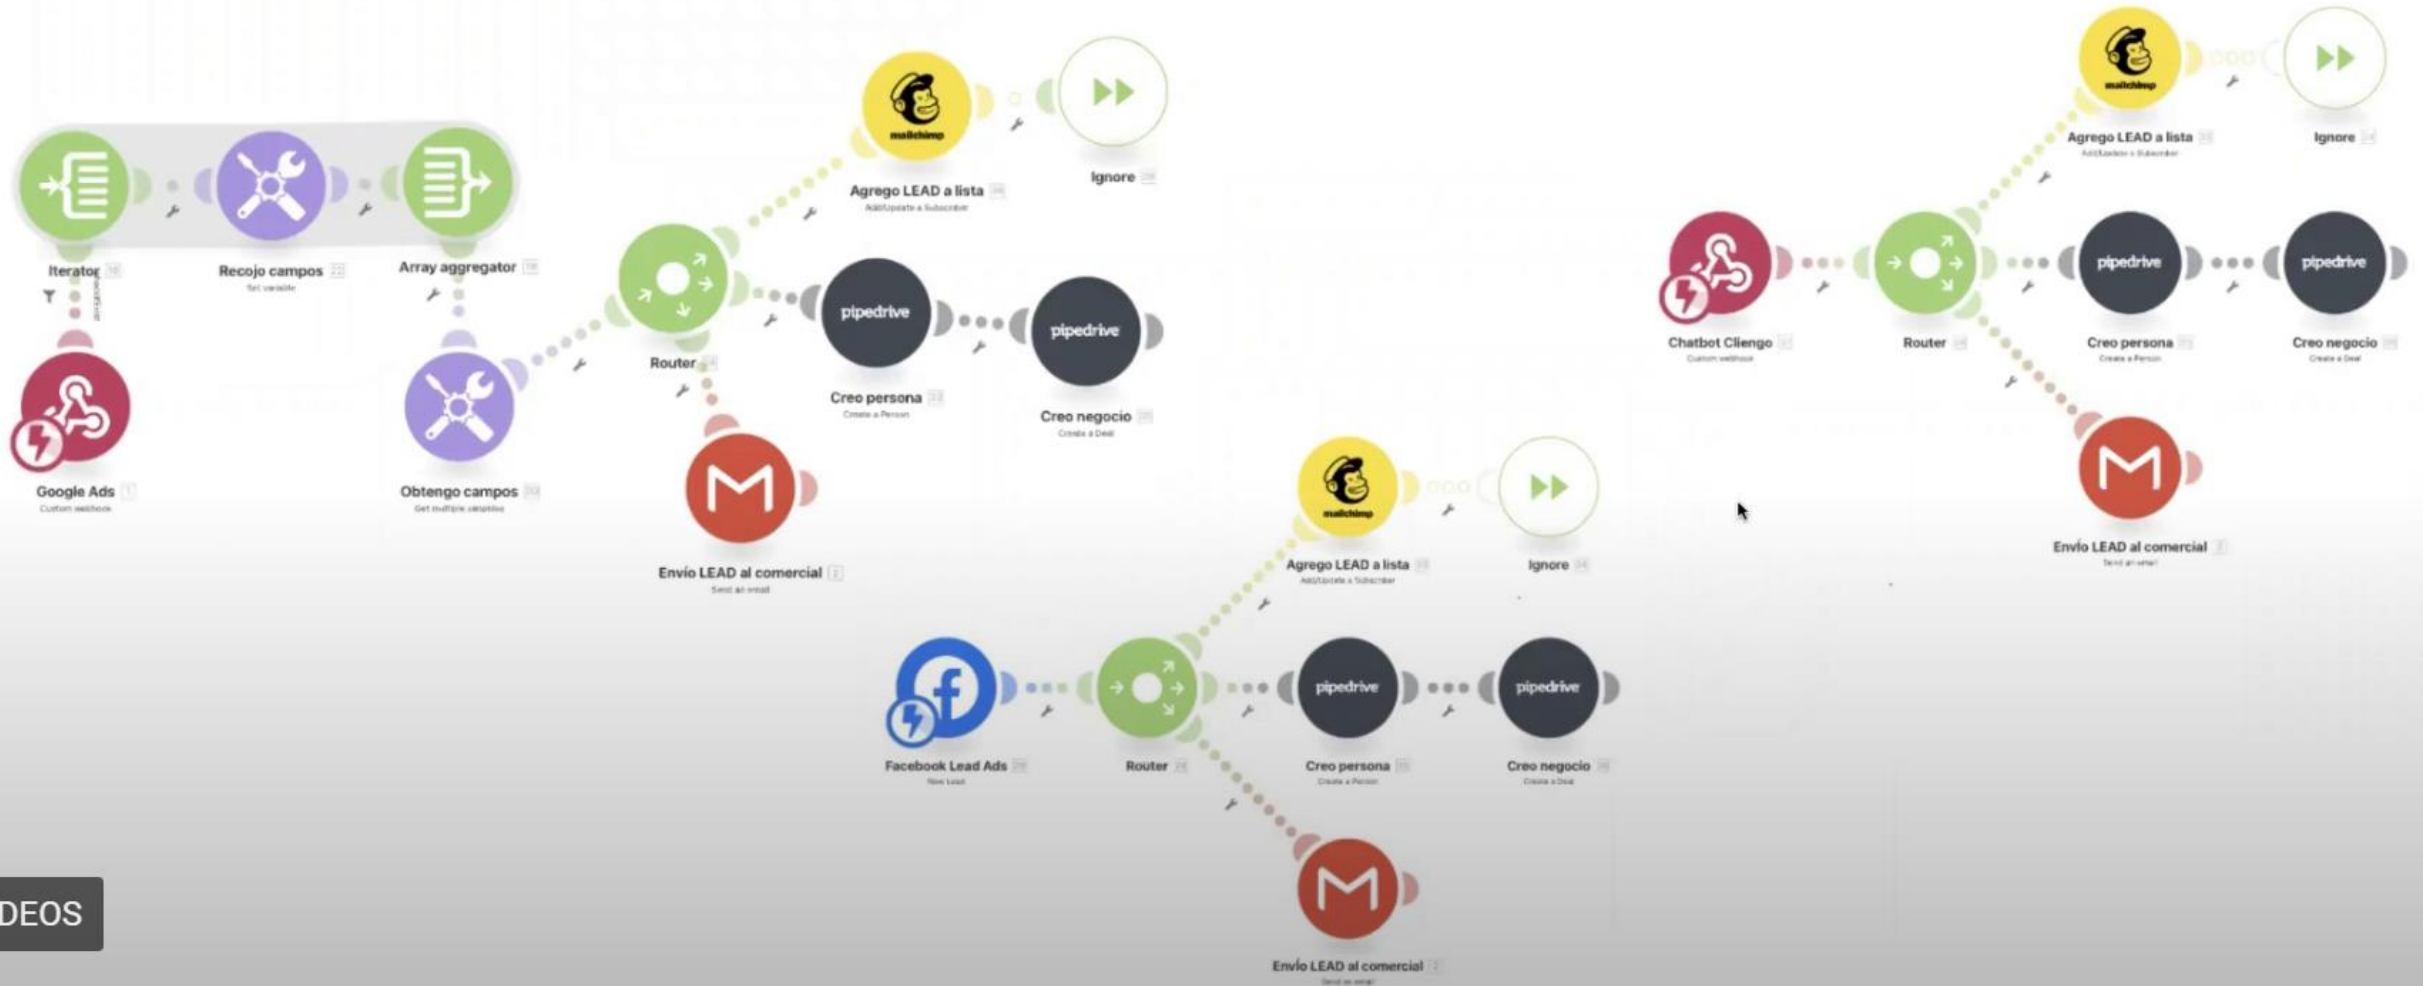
mailchimp
Agrego LEAD a lista
Add/Update a Subscriber
Ignore

Iterator
Recojo campos
Set variable
Array aggregator

Google Ads
Custom webhook
Obtengo campos
Get multiple variables

Router
pipedrive
Creo persona
Create a Person
pipedrive
Creo negocio
Create a Deal

Envío LEAD al comercial
Send an email

mailchimp
Agrego LEAD a lista
Add/Update a Subscriber
Ignore

Chatbot Cliengo
Custom webhook
Router
pipedrive
Creo persona
Create a Person
pipedrive
Creo negocio
Create a Deal

Envío LEAD al comercial
Send an email

mailchimp
Agrego LEAD a lista
Add/Update a Subscriber
Ignore

Facebook Lead Ads
New Lead
Router
pipedrive
Creo persona
Create a Person
pipedrive
Creo negocio
Create a Deal

Envío LEAD al comercial
Send an email

DEOS